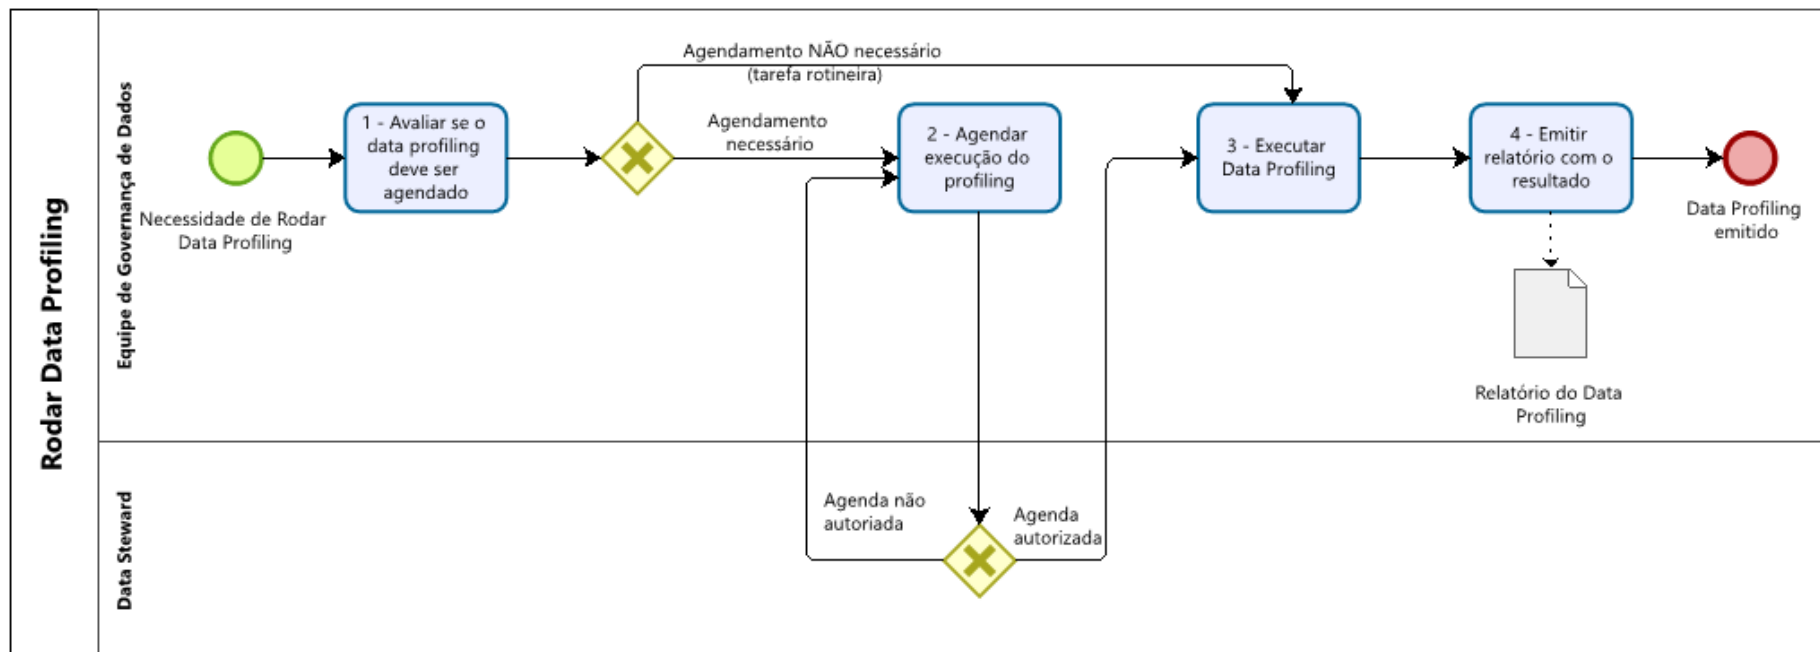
Rodar Data Profiling

Equipe de Governança de Dados

Necessidade de Rodar Data Profiling

1 - Avaliar se o data profiling deve ser agendado

Agendamento NÃO necessário (tarefa rotineira)

Agendamento necessário

2 - Agendar execução do profiling

3 - Executar Data Profiling

4 - Emitir relatório com o resultado

Data Profiling emitido

Relatório do Data Profiling

Data Steward

Agenda não autoriada

Agenda autorizada